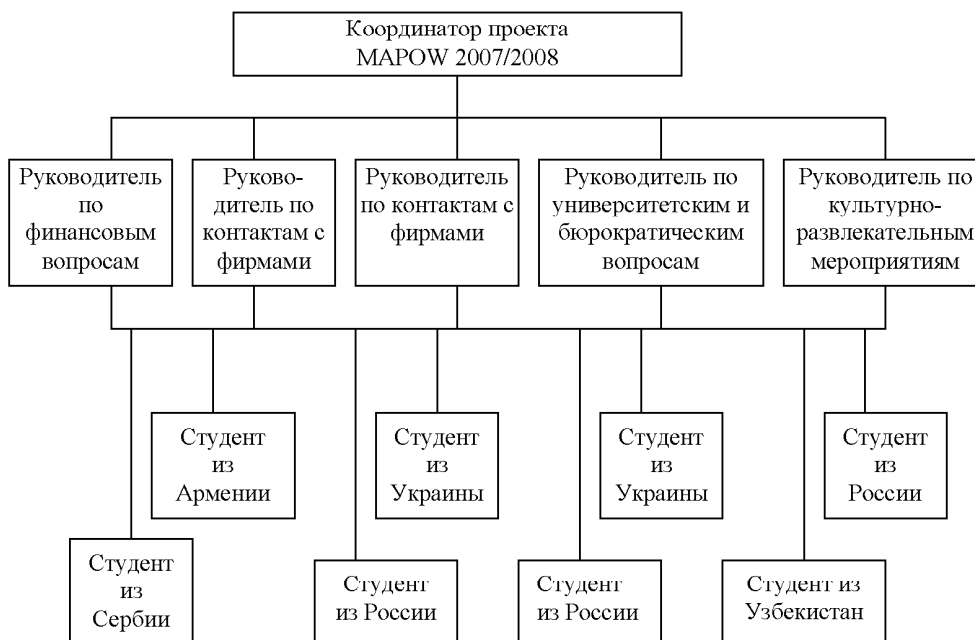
Координатор проекта
MAPOW 2007/2008

Руководитель по финансовым вопросам

Руководитель по контактам с фирмами

Руководитель по контактам с фирмами

Руководитель по университетским и бюрократическим вопросам

Руководитель по культурно-развлекательным мероприятиям

Студент из Армении

Студент из Украины

Студент из Украины

Студент из России

Студент из Сербии

Студент из России

Студент из России

Студент из Узбекистан